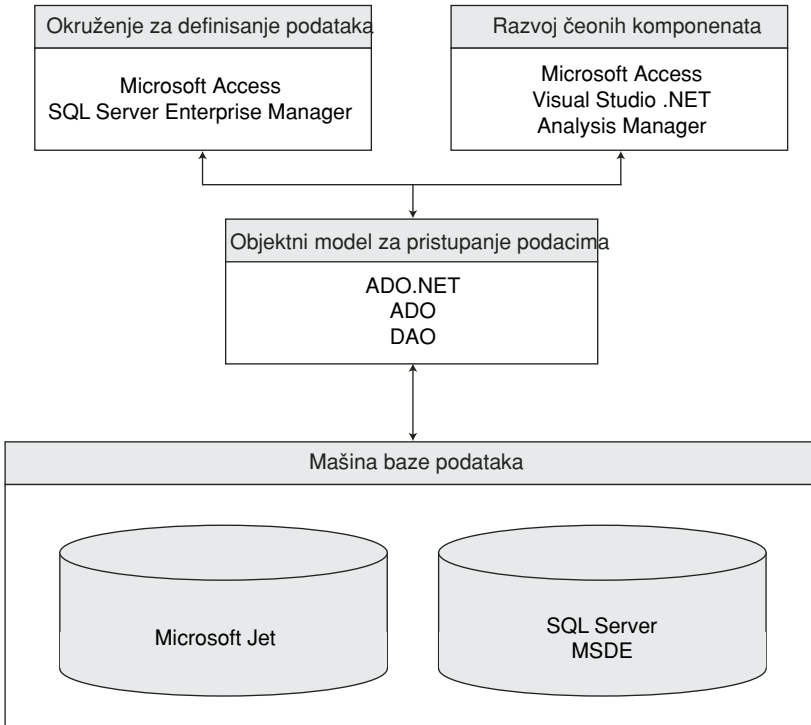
Okruženje za definisanje podataka

Microsoft Access
SQL Server Enterprise Manager

Razvoj čeonih komponenata

Microsoft Access
Visual Studio .NET
Analysis Manager

Objektni model za pristupanje podacima

ADO.NET
ADO
DAO

Mašina baze podataka

Microsoft Jet

SQL Server
MSDE